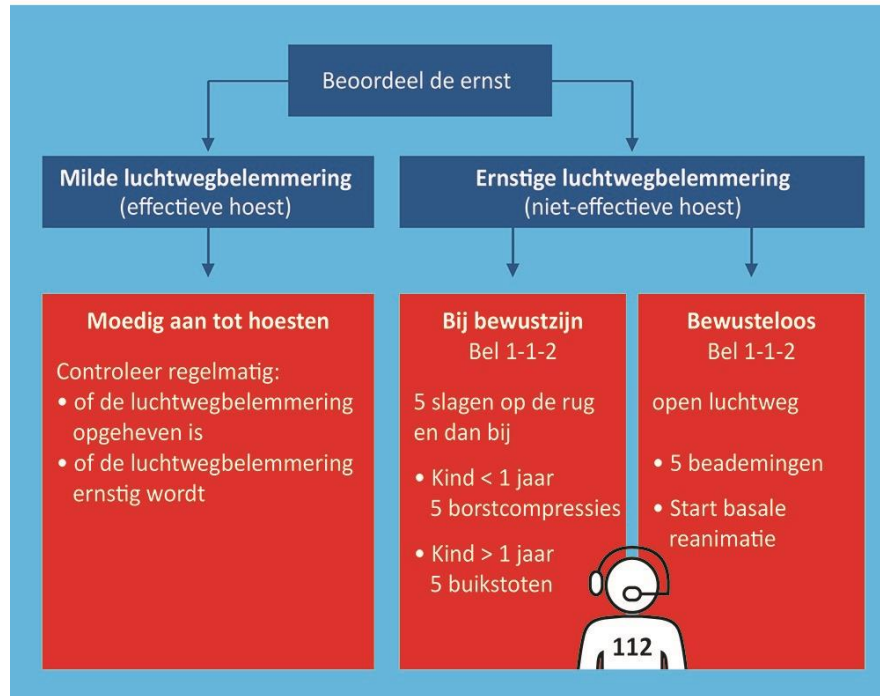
Beoordeel de ernst

**Milde luchtwegbelemmering**
(effectieve hoest)

**Ernstige luchtwegbelemmering**
(niet-effectieve hoest)

**Moedig aan tot hoesten**

Controleer regelmatig:
• of de luchtwegbelemmering opgeheven is
• of de luchtwegbelemmering ernstig wordt

**Bij bewustzijn**
Bel 1-1-2

5 slagen op de rug en dan bij

• Kind < 1 jaar 5 borstcompressies

• Kind > 1 jaar 5 buikstoten

**Bewusteloos**
Bel 1-1-2

open luchtweg

• 5 beademingen

• Start basale reanimatie

112